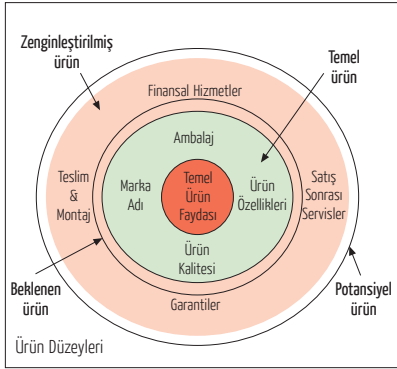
Zenginleştirilmiş ürün

Temel ürün

Finansal Hizmetler

Ambalaj

Teslim & Montaj

Marka Adı

Temel Ürün Faydası

Ürün Özellikleri

Satış Sonrası Servisler

Ürün Kalitesi

Garantiler

Beklenen ürün

Potansiyel ürün

Ürün Düzeyleri